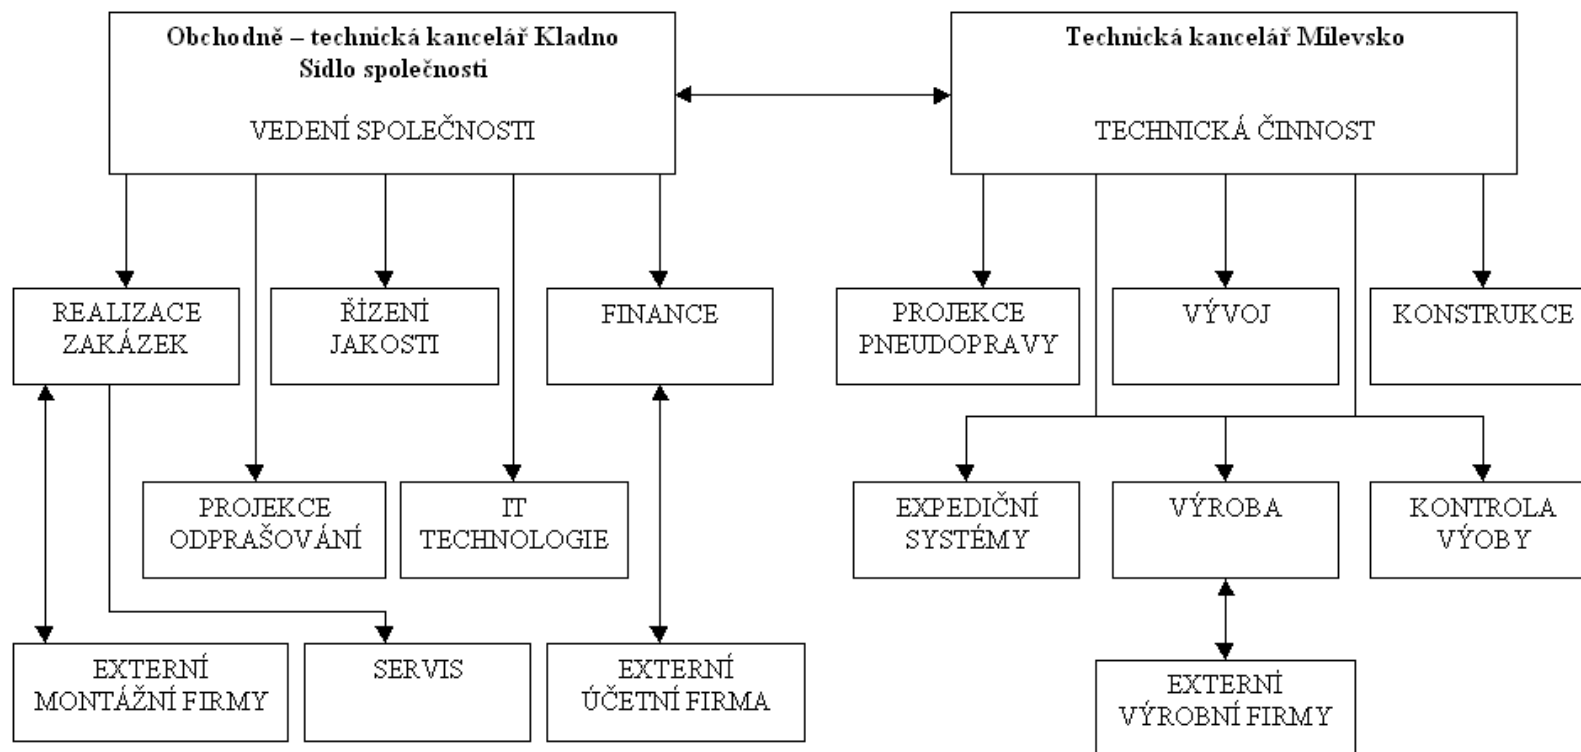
Obchodně – technická kancelář Kladno
Sídlo společnosti

VEDENÍ SPOLEČNOSTI

Technická kancelář Milevsko

TECHNICKÁ ČINNOST

REALIZACE ZAKÁZEK

ŘÍZENÍ JAKOSTI

FINANCE

PROJEKCE PNEUDOPRAVY

VÝVOJ

KONSTRUKCE

PROJEKCE ODPRAŠOVÁNÍ

IT TECHNOLOGIE

EXPEDIČNÍ SYSTÉMY

VÝROBA

KONTROLA VÝOBY

EXTERNÍ MONTÁŽNÍ FIRMY

SERVIS

EXTERNÍ ÚČETNÍ FIRMA

EXTERNÍ VÝROBNÍ FIRMY